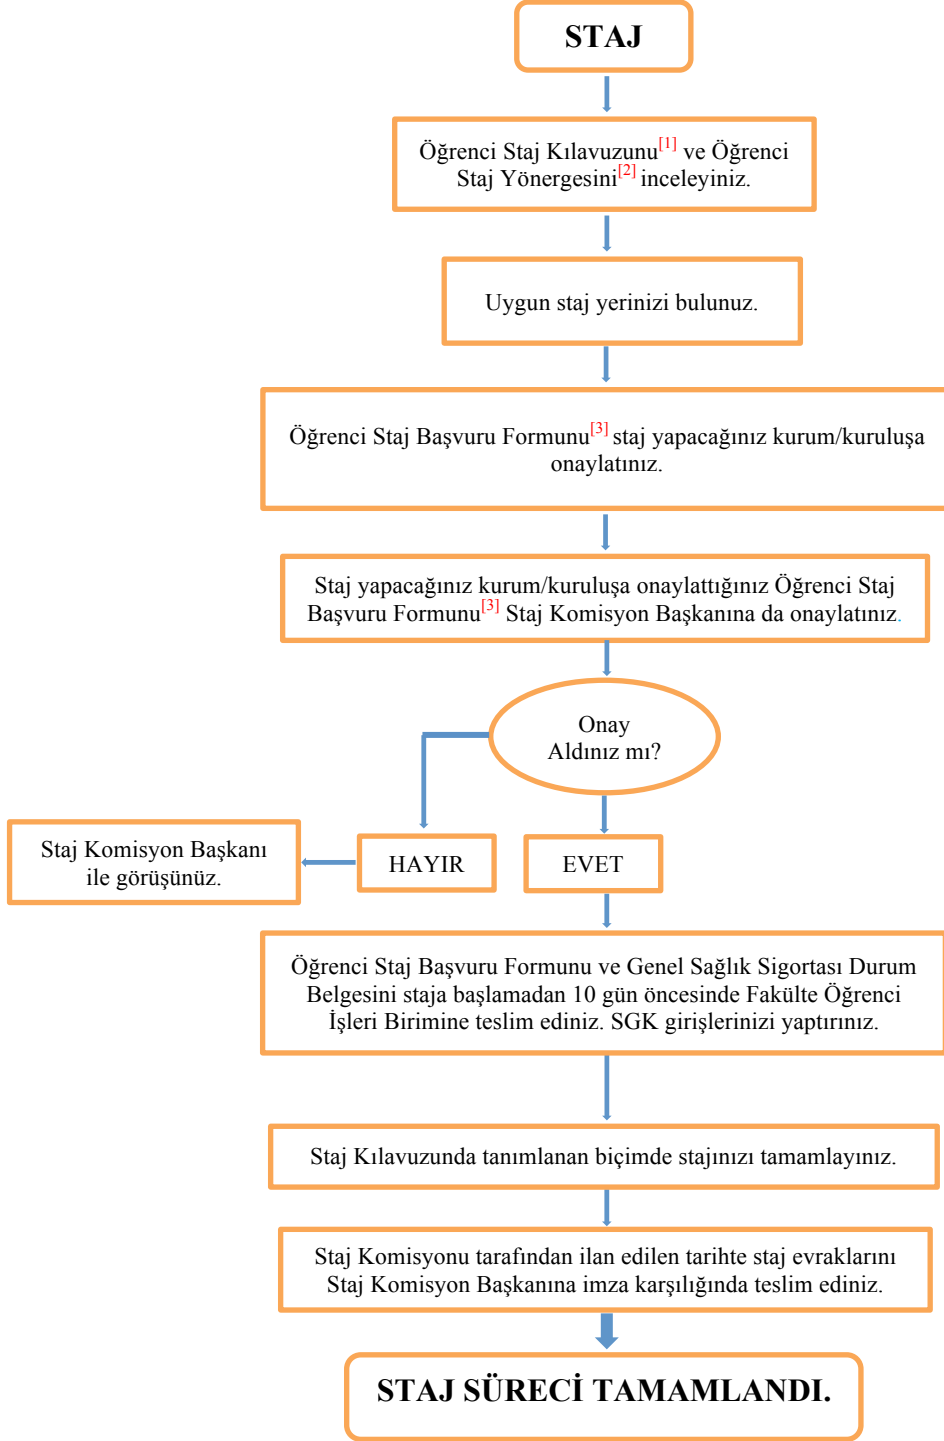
STAJ

Öğrenci Staj Kılavuzunu$^{[1]}$ ve Öğrenci Staj Yönergesini$^{[2]}$ inceleyiniz.

Uygun staj yerinizi bulunuz.

Öğrenci Staj Başvuru Formunu$^{[3]}$ staj yapacağınız kurum/kuruluşa onaylatınız.

Staj yapacağınız kurum/kuruluşa onaylattığınız Öğrenci Staj Başvuru Formunu$^{[3]}$ Staj Komisyon Başkanına da onaylatınız.

Onay Aldınız mı?

Staj Komisyon Başkanı ile görüşünüz.

HAYIR

EVET

Öğrenci Staj Başvuru Formunu ve Genel Sağlık Sigortası Durum Belgesini staja başlamadan 10 gün öncesinde Fakülte Öğrenci İşleri Birimine teslim ediniz. SGK girişlerinizi yaptırınız.

Staj Kılavuzunda tanımlanan biçimde stajınızı tamamlayınız.

Staj Komisyonu tarafından ilan edilen tarihte staj evraklarını Staj Komisyon Başkanına imza karşılığında teslim ediniz.

STAJ SÜRECİ TAMAMLANDI.